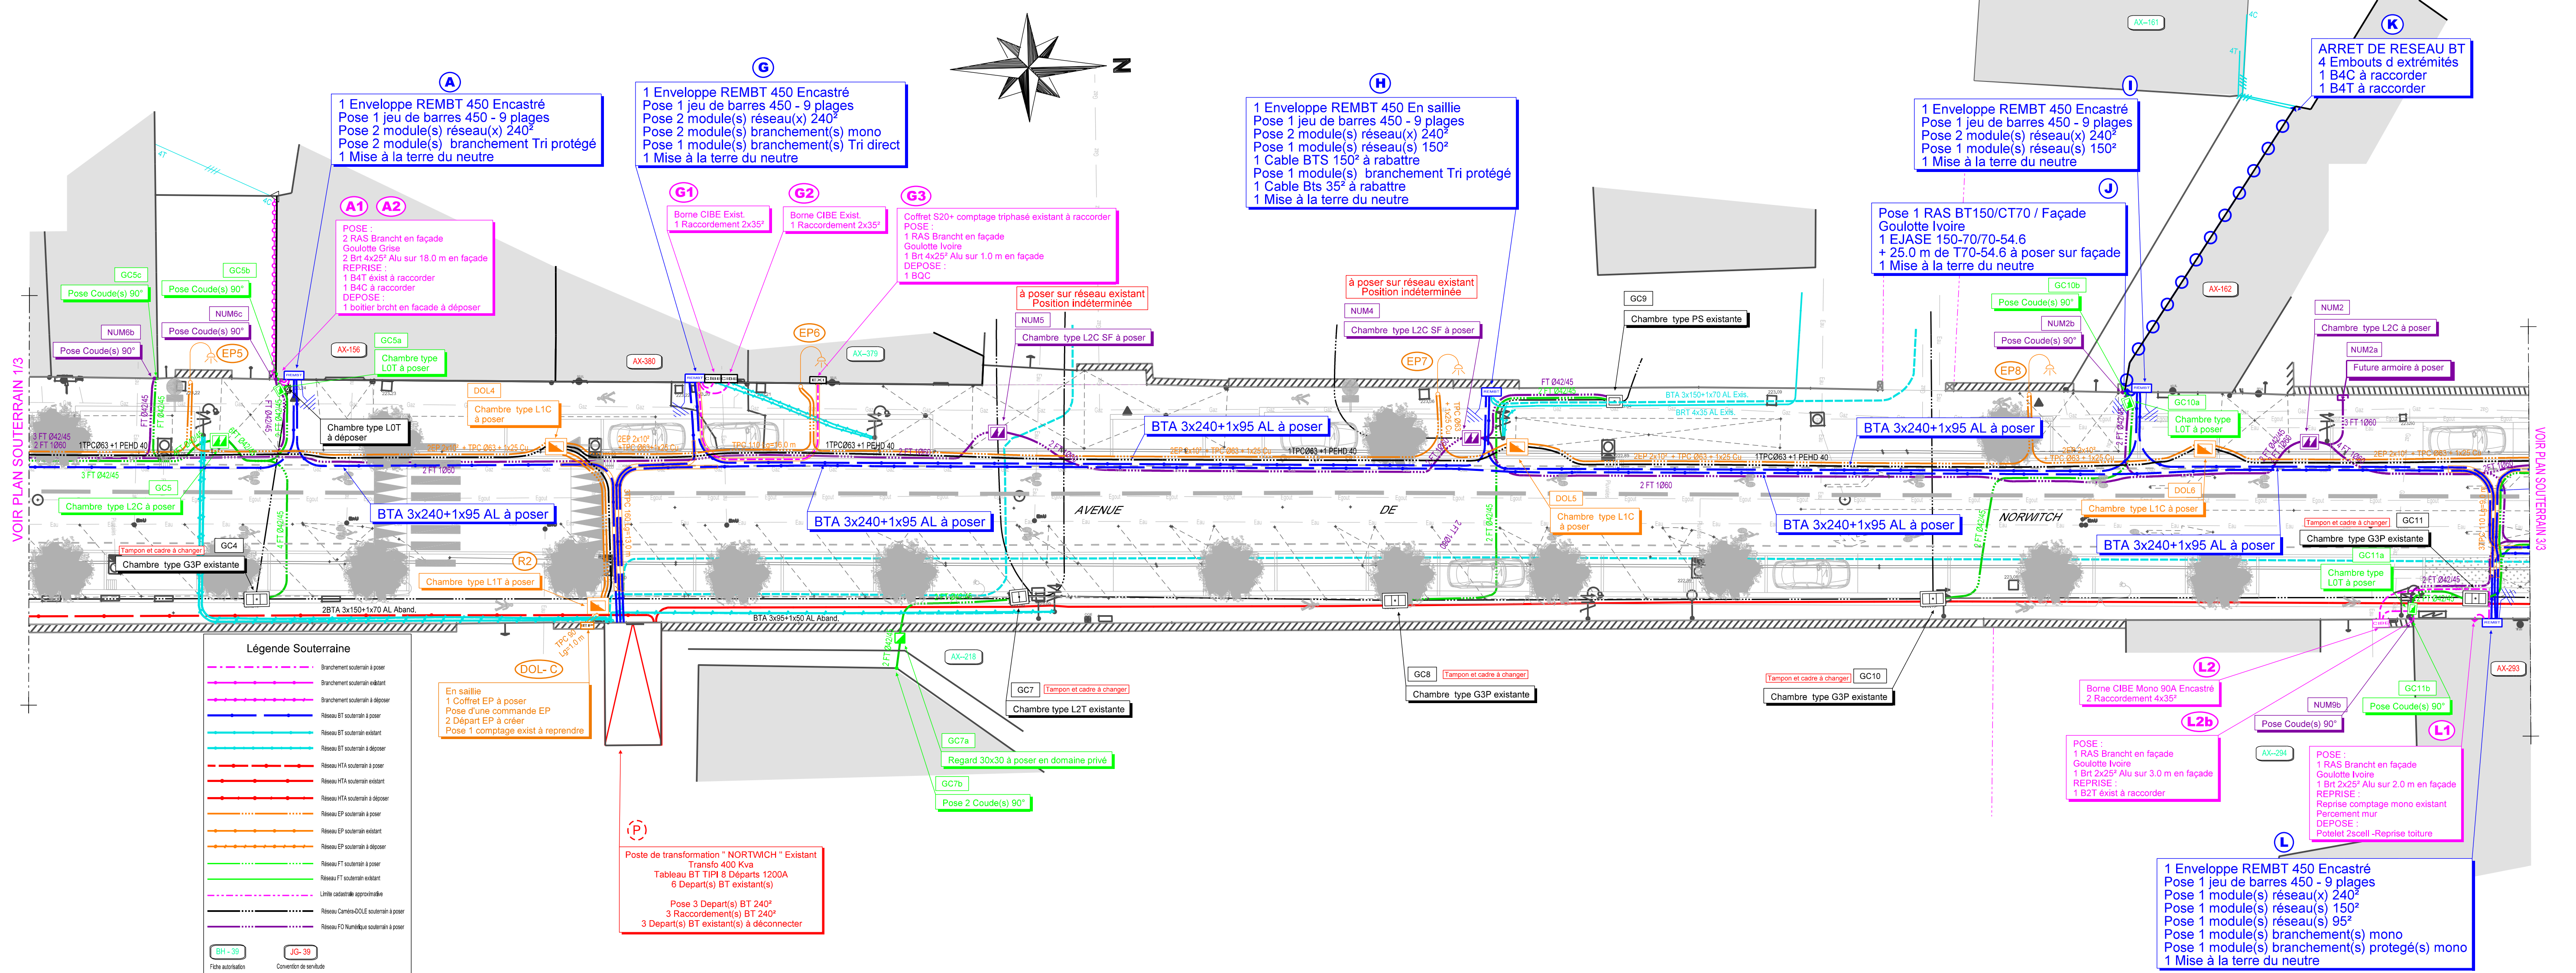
A
1 Enveloppe REMBT 450 Encastré
Pose 1 jeu de barres 450 - 9 plages
Pose 2 module(s) réseau(x) 240²
Pose 2 module(s) branchement Tri protégé
1 Mise à la terre du neutre

G
1 Enveloppe REMBT 450 Encastré
Pose 1 jeu de barres 450 - 9 plages
Pose 2 module(s) réseau(x) 240²
Pose 2 module(s) branchement(s) mono
Pose 1 module(s) branchement(s) Tri direct
1 Mise à la terre du neutre

H
1 Enveloppe REMBT 450 En saillie
Pose 1 jeu de barres 450 - 9 plages
Pose 2 module(s) réseau(x) 240²
Pose 1 module(s) réseau(x) 150²
1 Cable BTS 150² à rabattre
Pose 1 module(s) branchement Tri protégé
1 Cable Bts 35² à rabattre
1 Mise à la terre du neutre

I
1 Enveloppe REMBT 450 Encastré
Pose 1 jeu de barres 450 - 9 plages
Pose 2 module(s) réseau(x) 240²
Pose 1 module(s) réseau(x) 150²
1 Mise à la terre du neutre

K
ARRET DE RESEAU BT
4 Embouts d extrémités
1 B4C à raccorder
1 B4T à raccorder

J
Pose 1 RAS BT150/CT70 / Façade
Goulotte Ivoire
1 EJASE 150-70/70-54.6
+ 25.0 m de T70-54.6 à poser sur façade
1 Mise à la terre du neutre

A1 A2
POSE :
2 RAS Branch en façade
Goulotte Grise
2 Brt 4x25² Alu sur 18.0 m en façade
REPRISE :
1 B4T éxist à raccorder
1 B4C à raccorder
DEPOSE :
1 boitier brcht en facade à déposer

G1
Borne CIBE Exist.
1 Raccordement 2x35²

G2
Borne CIBE Exist.
1 Raccordement 2x35²

G3
Coffret S20+ comptage triphasé existant à raccorder
POSE :
1 RAS Branch en façade
Goulotte Ivoire
1 Brt 4x25² Alu sur 1.0 m en façade
DEPOSE :
1 BQC

à poser sur réseau existant
Position indéterminée

à poser sur réseau existant
Position indéterminée

GC5a Pose Coude(s) 90°
GC5b Pose Coude(s) 90°
NUM6b Pose Coude(s) 90°
NUM6c Pose Coude(s) 90°
GC5a Chambre type L0T à poser
EP5
AX-156
AX-380
AX-379
EP6
NUM5 Chambre type L2C SF à poser
NUM4 Chambre type L2C SF à poser
GC9 Chambre type PS existante
EP7
GC10b Pose Coude(s) 90°
NUM2b Pose Coude(s) 90°
EP8
AX-162
AX-161
NUM2 Chambre type L2C à poser
NUM2a Future armoire à poser
DOL4 Chambre type L1C à poser
Chambre type L0T à déposer
GC10a Chambre type L0T à poser
BTA 3x240+1x95 AL à poser
BTA 3x240+1x95 AL à poser
BTA 3x240+1x95 AL à poser
BTA 3x240+1x95 AL à poser
BTA 3x240+1x95 AL à poser
BTA 3x240+1x95 AL à poser
AVENUE DE NORWITCH
DOL5 Chambre type L1C à poser
DOL6 Chambre type L1C à poser
GC5 Chambre type L2C à poser
GC4 Tampon et cadre à changer Chambre type G3P existante
R2 Chambre type L1T à poser
GC11 Tampon et cadre à changer Chambre type G3P existante
GC11a Chambre type L0T à poser
2BTA 3x150+1x70 AL Aband.
BTA 3x95+1x50 AL Aband.
1TPCØ63 +1 PEHD 40
VOIR PLAN SOUTERRAIN 1/3
VOIR PLAN SOUTERRAIN 3/3

Légende Souterraine
Branchement souterrain à poser
Branchement souterrain existant
Branchement souterrain à déposer
Réseau BT souterrain à poser
Réseau BT souterrain existant
Réseau BT souterrain à déposer
Réseau HTA souterrain à poser
Réseau HTA souterrain existant
Réseau HTA souterrain à déposer
Réseau EP souterrain à poser
Réseau EP souterrain existant
Réseau EP souterrain à déposer
Réseau FT souterrain à poser
Réseau FT souterrain existant
Limite cadastrale approximative
Réseau Caméra-DOLE souterrain à poser
Réseau FO Numérique souterrain à poser
BH-30 Fiche autorisation
JG-39 Convention de servitude

DOL-C
En saillie
1 Coffret EP à poser
Pose d'une commande EP
2 Départ EP à créer
Pose 1 comptage exist à reprendre

P
Poste de transformation " NORTWICH " Existant
Transfo 400 Kva
Tableau BT TIPI 8 Départs 1200A
6 Depart(s) BT existant(s)

Pose 3 Depart(s) BT 240²
3 Raccordement(s) BT 240²
3 Depart(s) BT existant(s) à déconnecter

AX-218
GC7 Tampon et cadre à changer Chambre type L2T existante
GC7a Regard 30x30 à poser en domaine privé
GC7b Pose 2 Coude(s) 90°
GC8 Tampon et cadre à changer Chambre type G3P existante
GC10 Tampon et cadre à changer Chambre type G3P existante

L2
Borne CIBE Mono 90A Encastré
2 Raccordement 4x35²

L2b
POSE :
1 RAS Branch en façade
Goulotte Ivoire
1 Brt 2x25² Alu sur 3.0 m en façade
REPRISE :
1 B2T éxist à raccorder

NUM9b Pose Coude(s) 90°
GC11b Pose Coude(s) 90°
AX-293
AX-294

L1
POSE :
1 RAS Branch en façade
Goulotte Ivoire
1 Brt 2x25² Alu sur 2.0 m en façade
REPRISE :
Reprise comptage mono existant
Percement mur
DEPOSE :
Potelet 2scell.-Reprise toiture

L
1 Enveloppe REMBT 450 Encastré
Pose 1 jeu de barres 450 - 9 plages
Pose 1 module(s) réseau(x) 240²
Pose 1 module(s) réseau(x) 150²
Pose 1 module(s) réseau(x) 95²
Pose 1 module(s) branchement(s) mono
Pose 1 module(s) branchement(s) protegé(s) mono
1 Mise à la terre du neutre